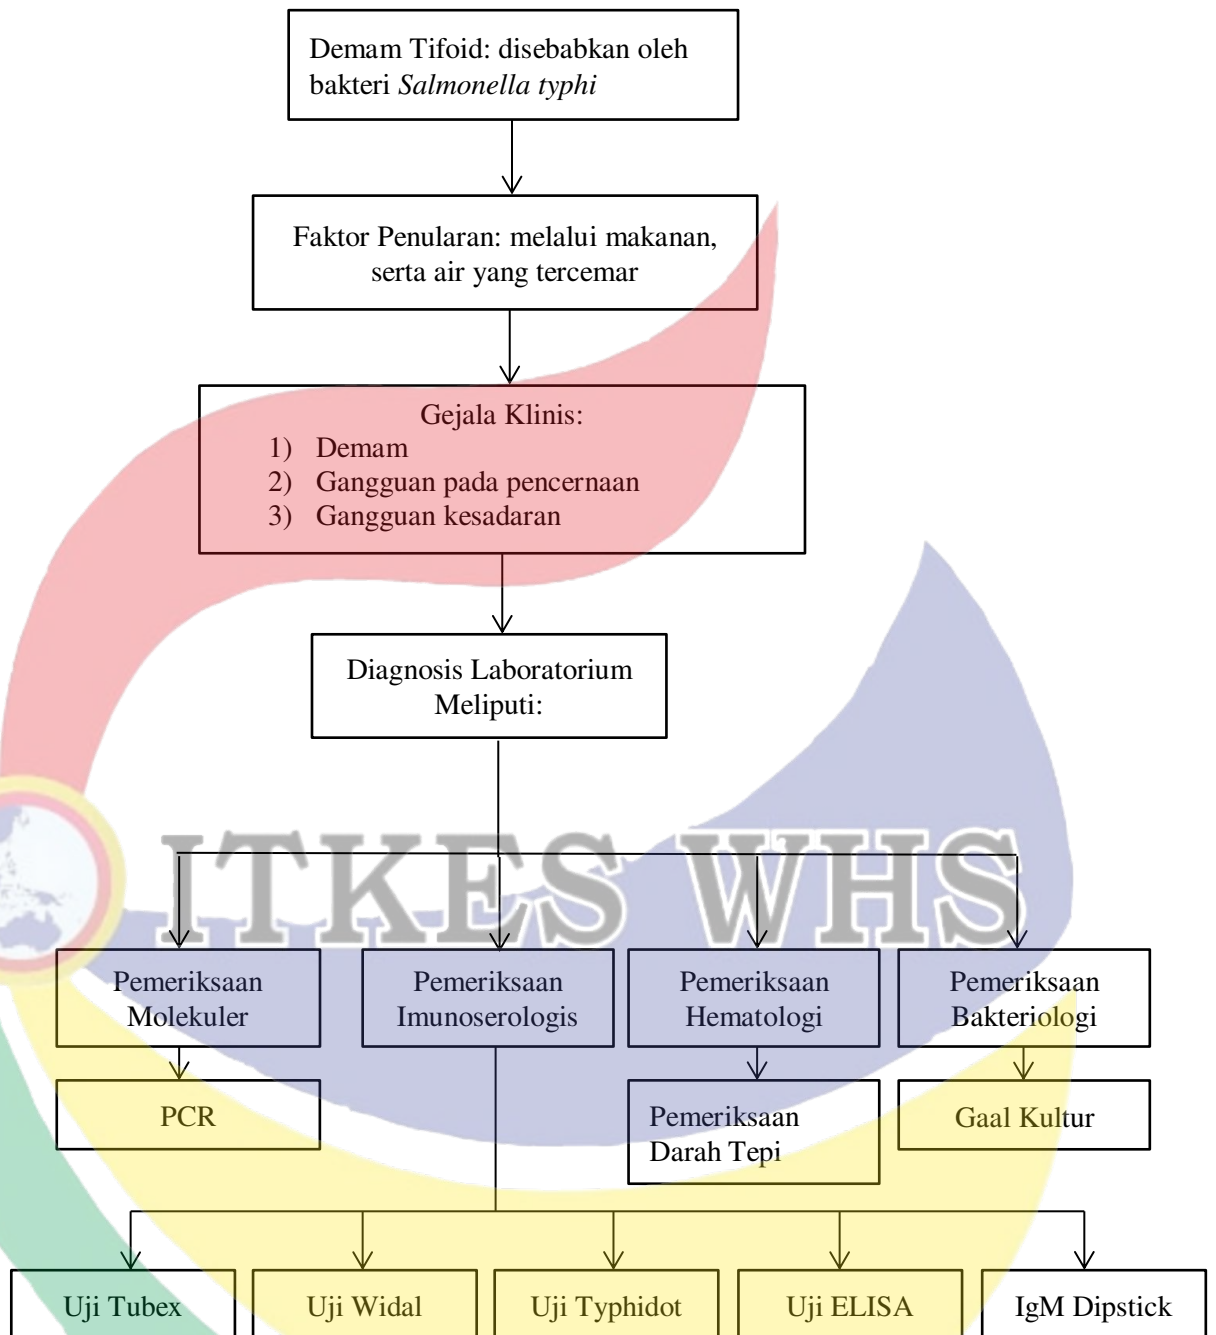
Demam Tifoid: disebabkan oleh bakteri *Salmonella typhi*

Faktor Penularan: melalui makanan, serta air yang tercemar

Gejala Klinis:
1) Demam
2) Gangguan pada pencernaan
3) Gangguan kesadaran

Diagnosis Laboratorium Meliputi:

ITKES WHS

Pemeriksaan Molekuler

Pemeriksaan Imunoserologis

Pemeriksaan Hematologi

Pemeriksaan Bakteriologi

PCR

Pemeriksaan Darah Tepi

Gaal Kultur

Uji Tubex

Uji Widal

Uji Typhidot

Uji ELISA

IgM Dipstick